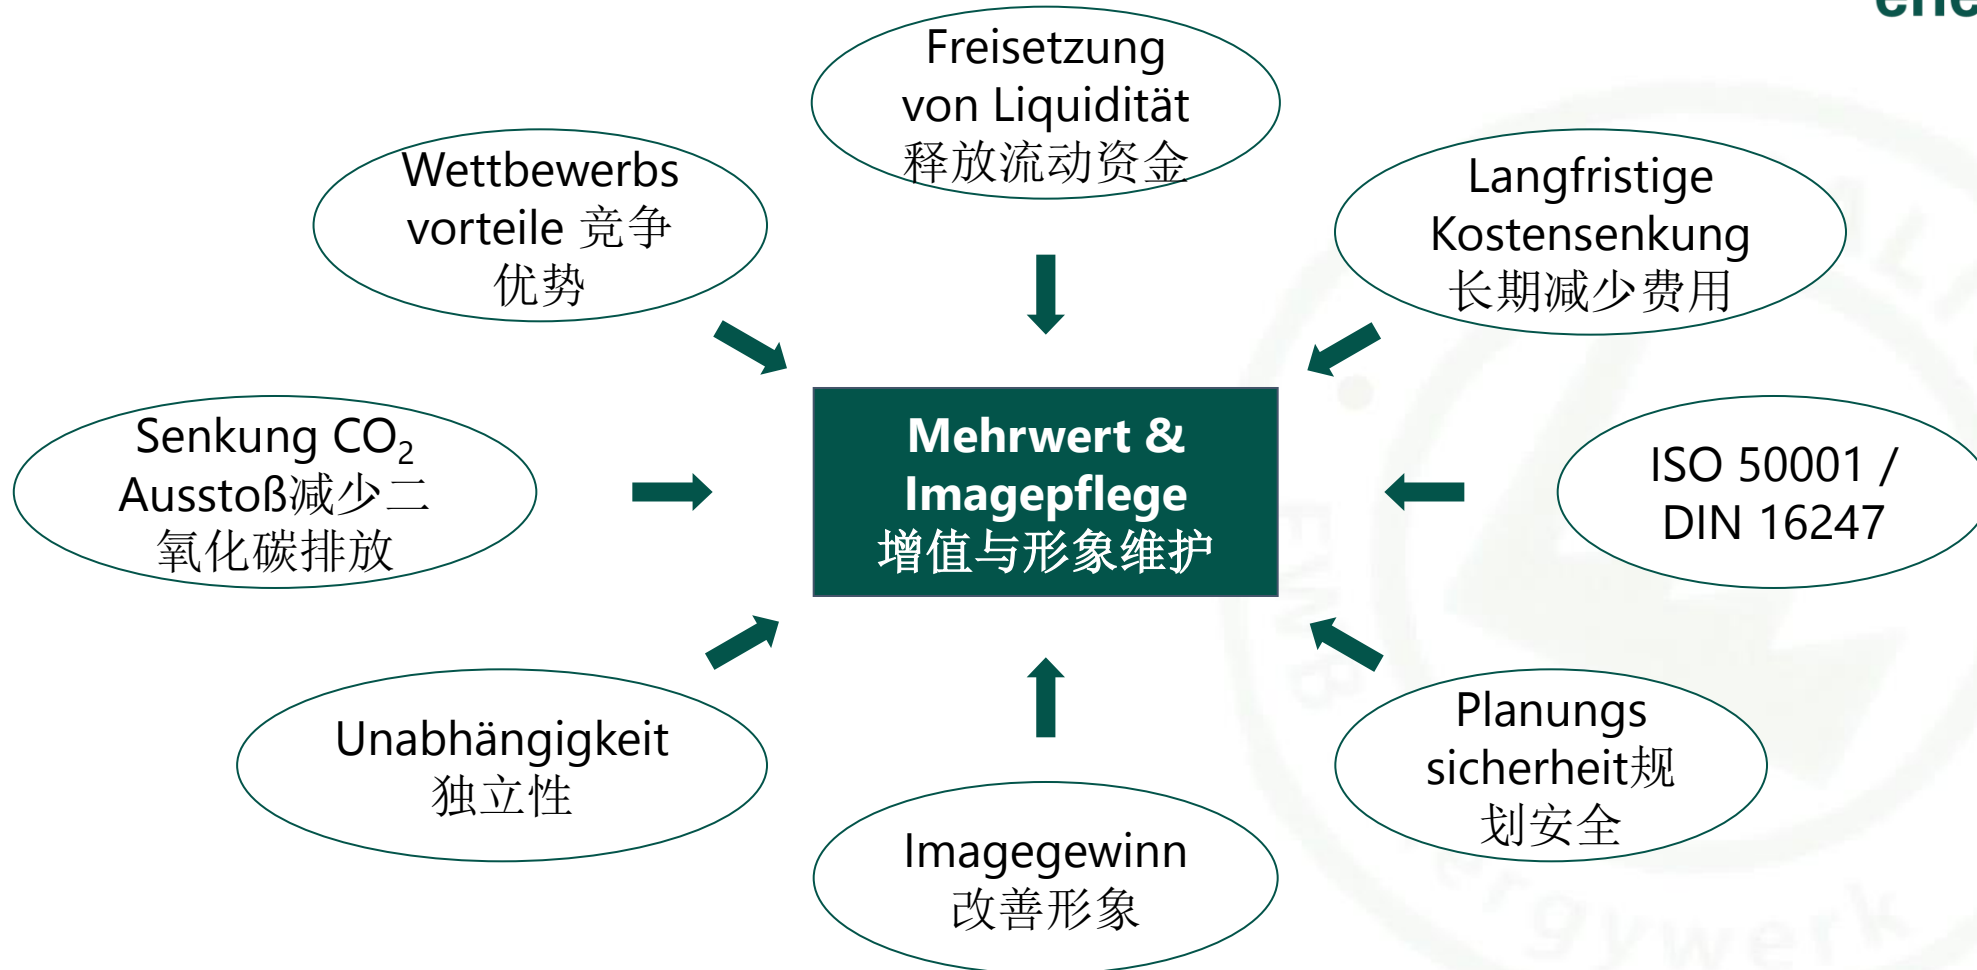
Freisetzung von Liquidität 释放流动资金

Wettbewerbs vorteile 竞争优势

Langfristige Kostensenkung 长期减少费用

Senkung $CO_2$ Ausstoß减少二氧化碳排放

Mehrwert & Imagepflege 增值与形象维护

ISO 50001 / DIN 16247

Unabhängigkeit 独立性

Planungs sicherheit规划安全

Imagegewinn 改善形象